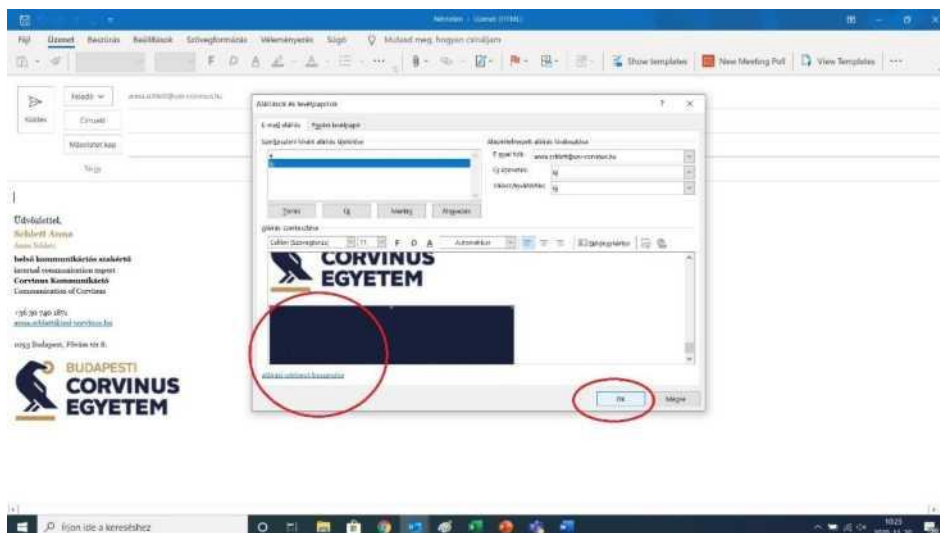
Névtelen - Üzenet (HTML)

Fájl Üzenet Beszúrás Beállítások Szövegformázás Véleményezés Súgó Mondja meg, hogyan segíthetek

F D A

Show templates New Meeting Poll View Templates

Küldés

Feladó

Címzett

Másolatot kap

Tárgy

Aláírások és levélpapírok

E-mail aláírás Egyéni levélpapír

Szerkeszteni kívánt aláírás kijelölése

Törlés Új Mentés Átnevezés

Alapértelmezett aláírás kiválasztása

E-mail fiók: anna.schlett@uni-corvinus.hu

Új üzenetek: (nincs)

Válasz/továbbítás: (nincs)

Aláírás szerkesztése

Calibri (Szövegtörzs) 11 F D A Automatikus Névjegykártya

CORVINUS
EGYETEM

Aláírás-sablonok beszerzése

OK Mégse

Üdvözlettel,
Schlett Anna
Anna Schlett

belső kommunikációs szakértő
internal communication expert
Corvinus Kommunikáció
Communication of Corvinus

+36 30 740 1871
anna.schlett@uni-corvinus.hu

1093 Budapest, Fővám tér 8.

BUDAPESTI
CORVINUS
EGYETEM

Írjon ide a kereséshez

10:23